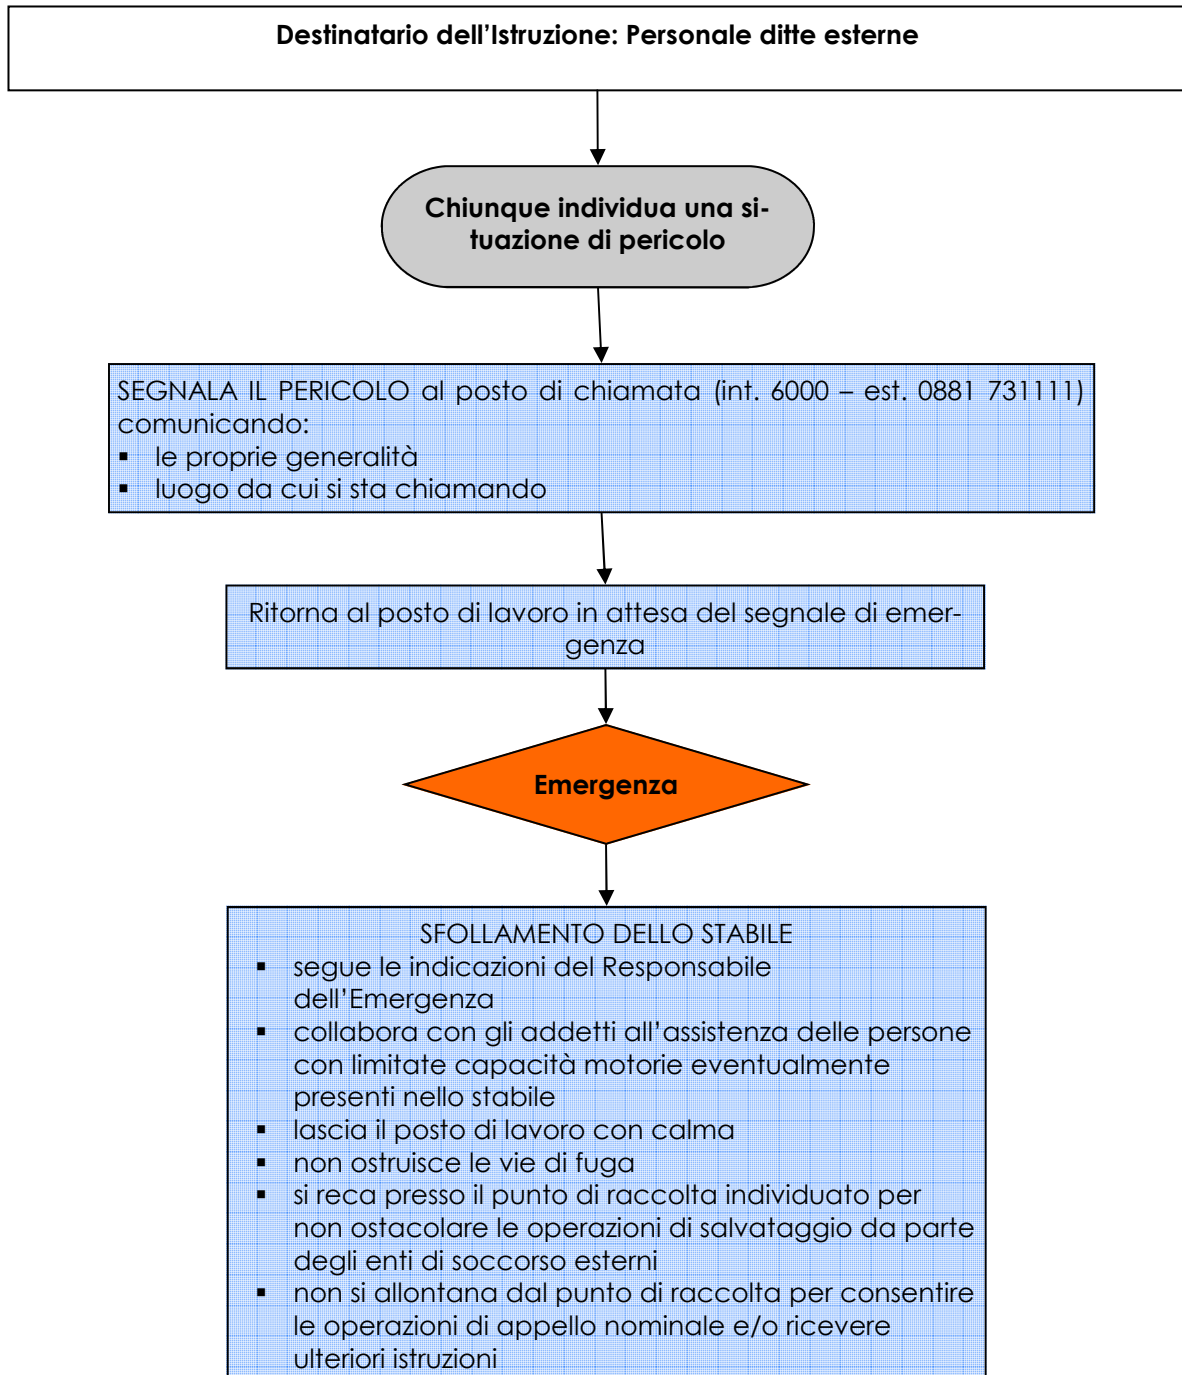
Destinatario dell'Istruzione: Personale ditte esterne

Chiunque individua una situazione di pericolo

SEGNALA IL PERICOLO al posto di chiamata (int. 6000 – est. 0881 731111) comunicando:
▪ le proprie generalità
▪ luogo da cui si sta chiamando

Ritorna al posto di lavoro in attesa del segnale di emergenza

Emergenza

SFOLLAMENTO DELLO STABILE
▪ segue le indicazioni del Responsabile dell'Emergenza
▪ collabora con gli addetti all'assistenza delle persone con limitate capacità motorie eventualmente presenti nello stabile
▪ lascia il posto di lavoro con calma
▪ non ostruisce le vie di fuga
▪ si reca presso il punto di raccolta individuato per non ostacolare le operazioni di salvataggio da parte degli enti di soccorso esterni
▪ non si allontana dal punto di raccolta per consentire le operazioni di appello nominale e/o ricevere ulteriori istruzioni